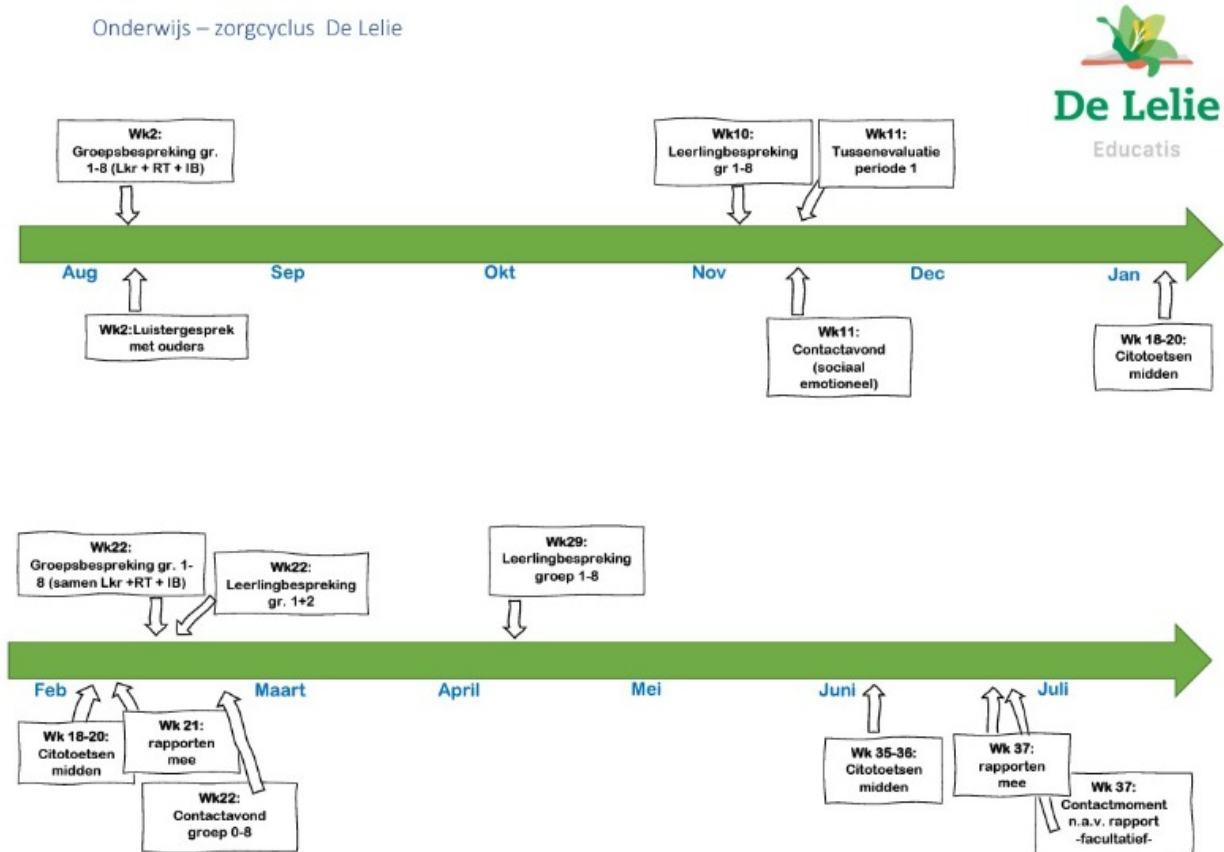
Onderwijs – zorgcyclus De Lelie

De Lelie
Educatis

Wk2:
Groepsbespreking gr. 1-8 (Lkr + RT + IB)

Wk10:
Leerlingbespreking gr 1-8

Wk11:
Tussenevaluatie periode 1

Aug Sep Okt Nov Dec Jan

Wk2:Luistergesprek met ouders

Wk11:
Contactavond (sociaal emotioneel)

Wk 18-20:
Citotoetsen midden

Wk22:
Groepsbespreking gr. 1-8 (samen Lkr +RT + IB)

Wk22:
Leerlingbespreking gr. 1+2

Wk29:
Leerlingbespreking groep 1-8

Feb Maart April Mei Juni Juli

Wk 18-20:
Citotoetsen midden

Wk 21:
rapporten mee

Wk22:
Contactavond groep 0-8

Wk 35-36:
Citotoetsen midden

Wk 37:
rapporten mee

Wk 37:
Contactmoment n.a.v. rapport -facultatief-